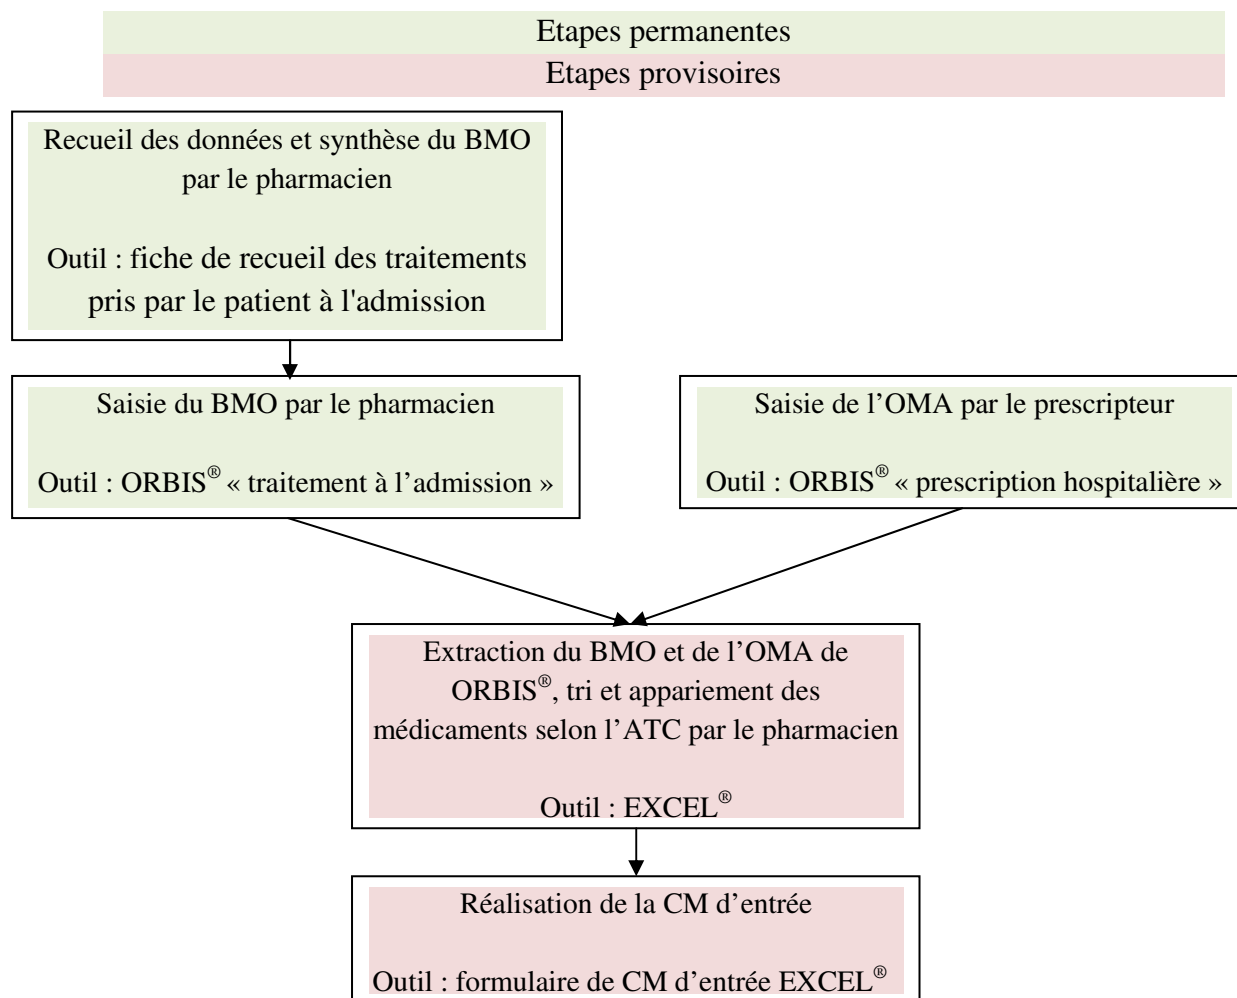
Etapes permanentes
Etapes provisoires

Recueil des données et synthèse du BMO par le pharmacien

Outil : fiche de recueil des traitements pris par le patient à l'admission

Saisie du BMO par le pharmacien

Outil : ORBIS® « traitement à l’admission »

Saisie de l’OMA par le prescripteur

Outil : ORBIS® « prescription hospitalière »

Extraction du BMO et de l’OMA de ORBIS®, tri et appariement des médicaments selon l’ATC par le pharmacien

Outil : EXCEL®

Réalisation de la CM d’entrée

Outil : formulaire de CM d’entrée EXCEL®